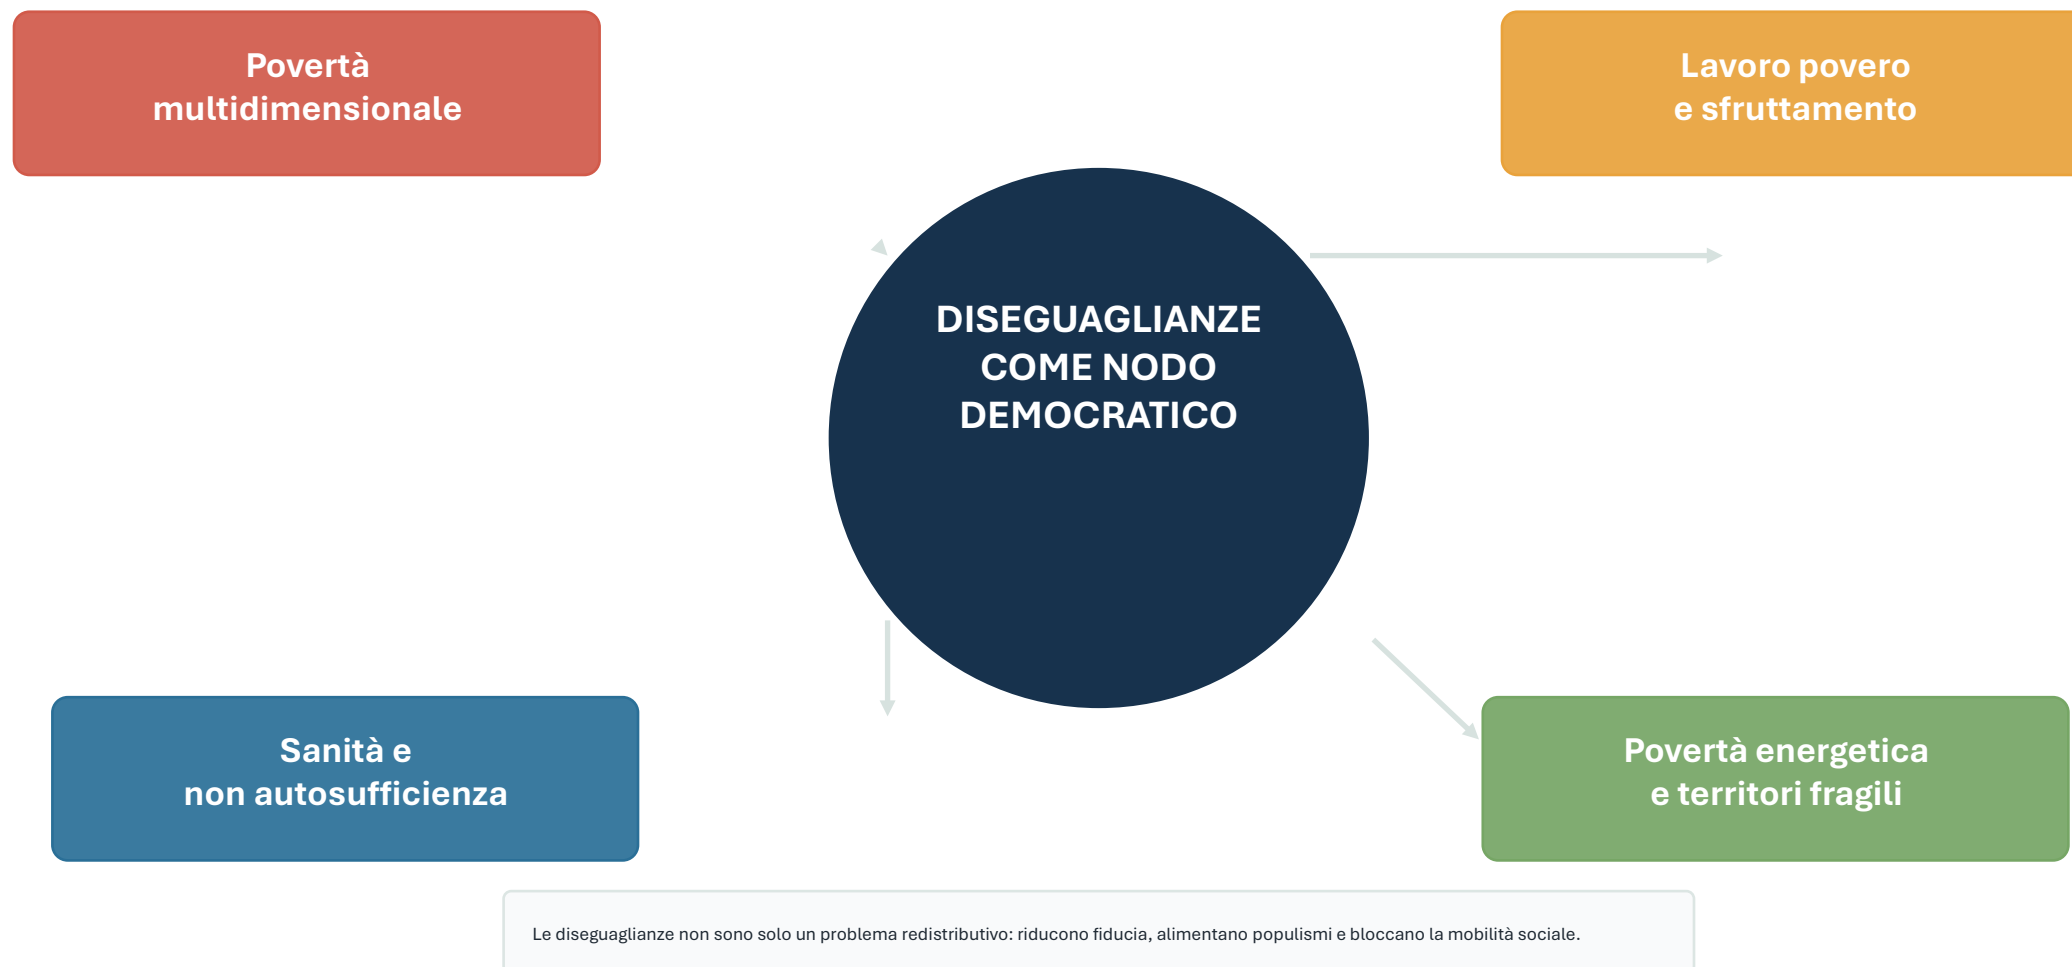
Povertà multidimensionale

Lavoro povero e sfruttamento

DISEGUAGLIANZE COME NODO DEMOCRATICO

Sanità e non autosufficienza

Povertà energetica e territori fragili

Le diseguaglianze non sono solo un problema redistributivo: riducono fiducia, alimentano populismi e bloccano la mobilità sociale.